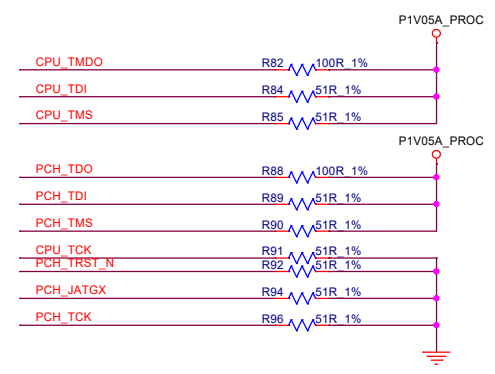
P1V05A_PROC

CPU_TMDO R82 100R_1%

CPU_TDI R84 51R_1%

CPU_TMS R85 51R_1%

P1V05A_PROC

PCH_TDO R88 100R_1%

PCH_TDI R89 51R_1%

PCH_TMS R90 51R_1%

CPU_TCK R91 51R_1%

PCH_TRST_N R92 51R_1%

PCH_JATGX R94 51R_1%

PCH_TCK R96 51R_1%